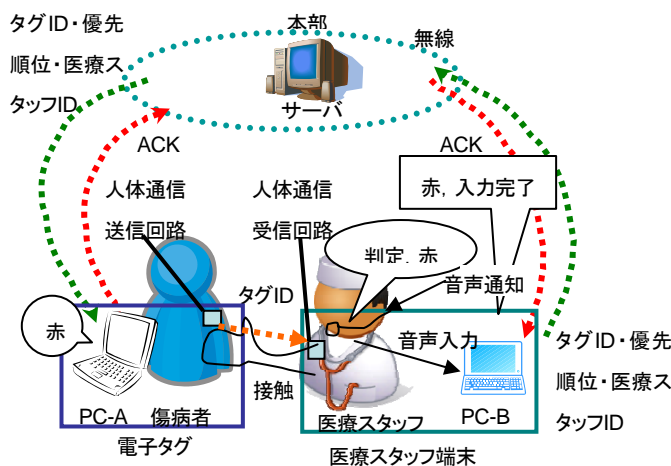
タグID・優先
順位・医療ス
タッフID

本部
サーバ

無線

ACK

ACK

人体通信
送信回路

人体通信
受信回路

赤，入力完了

判定，赤

音声通知

タグID

音声入力

赤

タグID・優先
順位・医療ス
タッフID

接触

PC-A 傷病者
電子タグ

医療スタッフ

PC-B

医療スタッフ端末